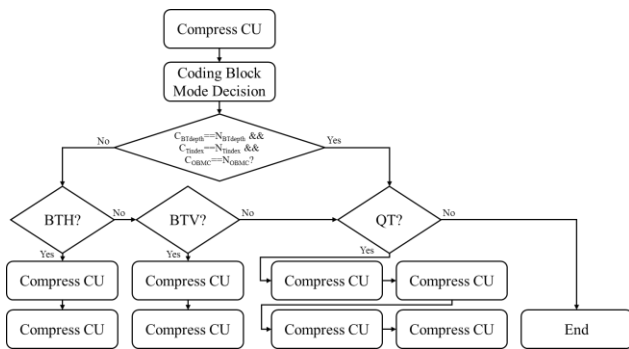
Compress CU

Coding Block Mode Decision

$C_{BTdepth}==N_{BTdepth}$ && $C_{TIndex}==N_{TIndex}$ && $C_{OBMC}==N_{OBMC}$?

No

Yes

BTH?

No

BTV?

No

QT?

No

Yes

Yes

Yes

Compress CU

Compress CU

Compress CU

Compress CU

Compress CU

Compress CU

Compress CU

Compress CU

End